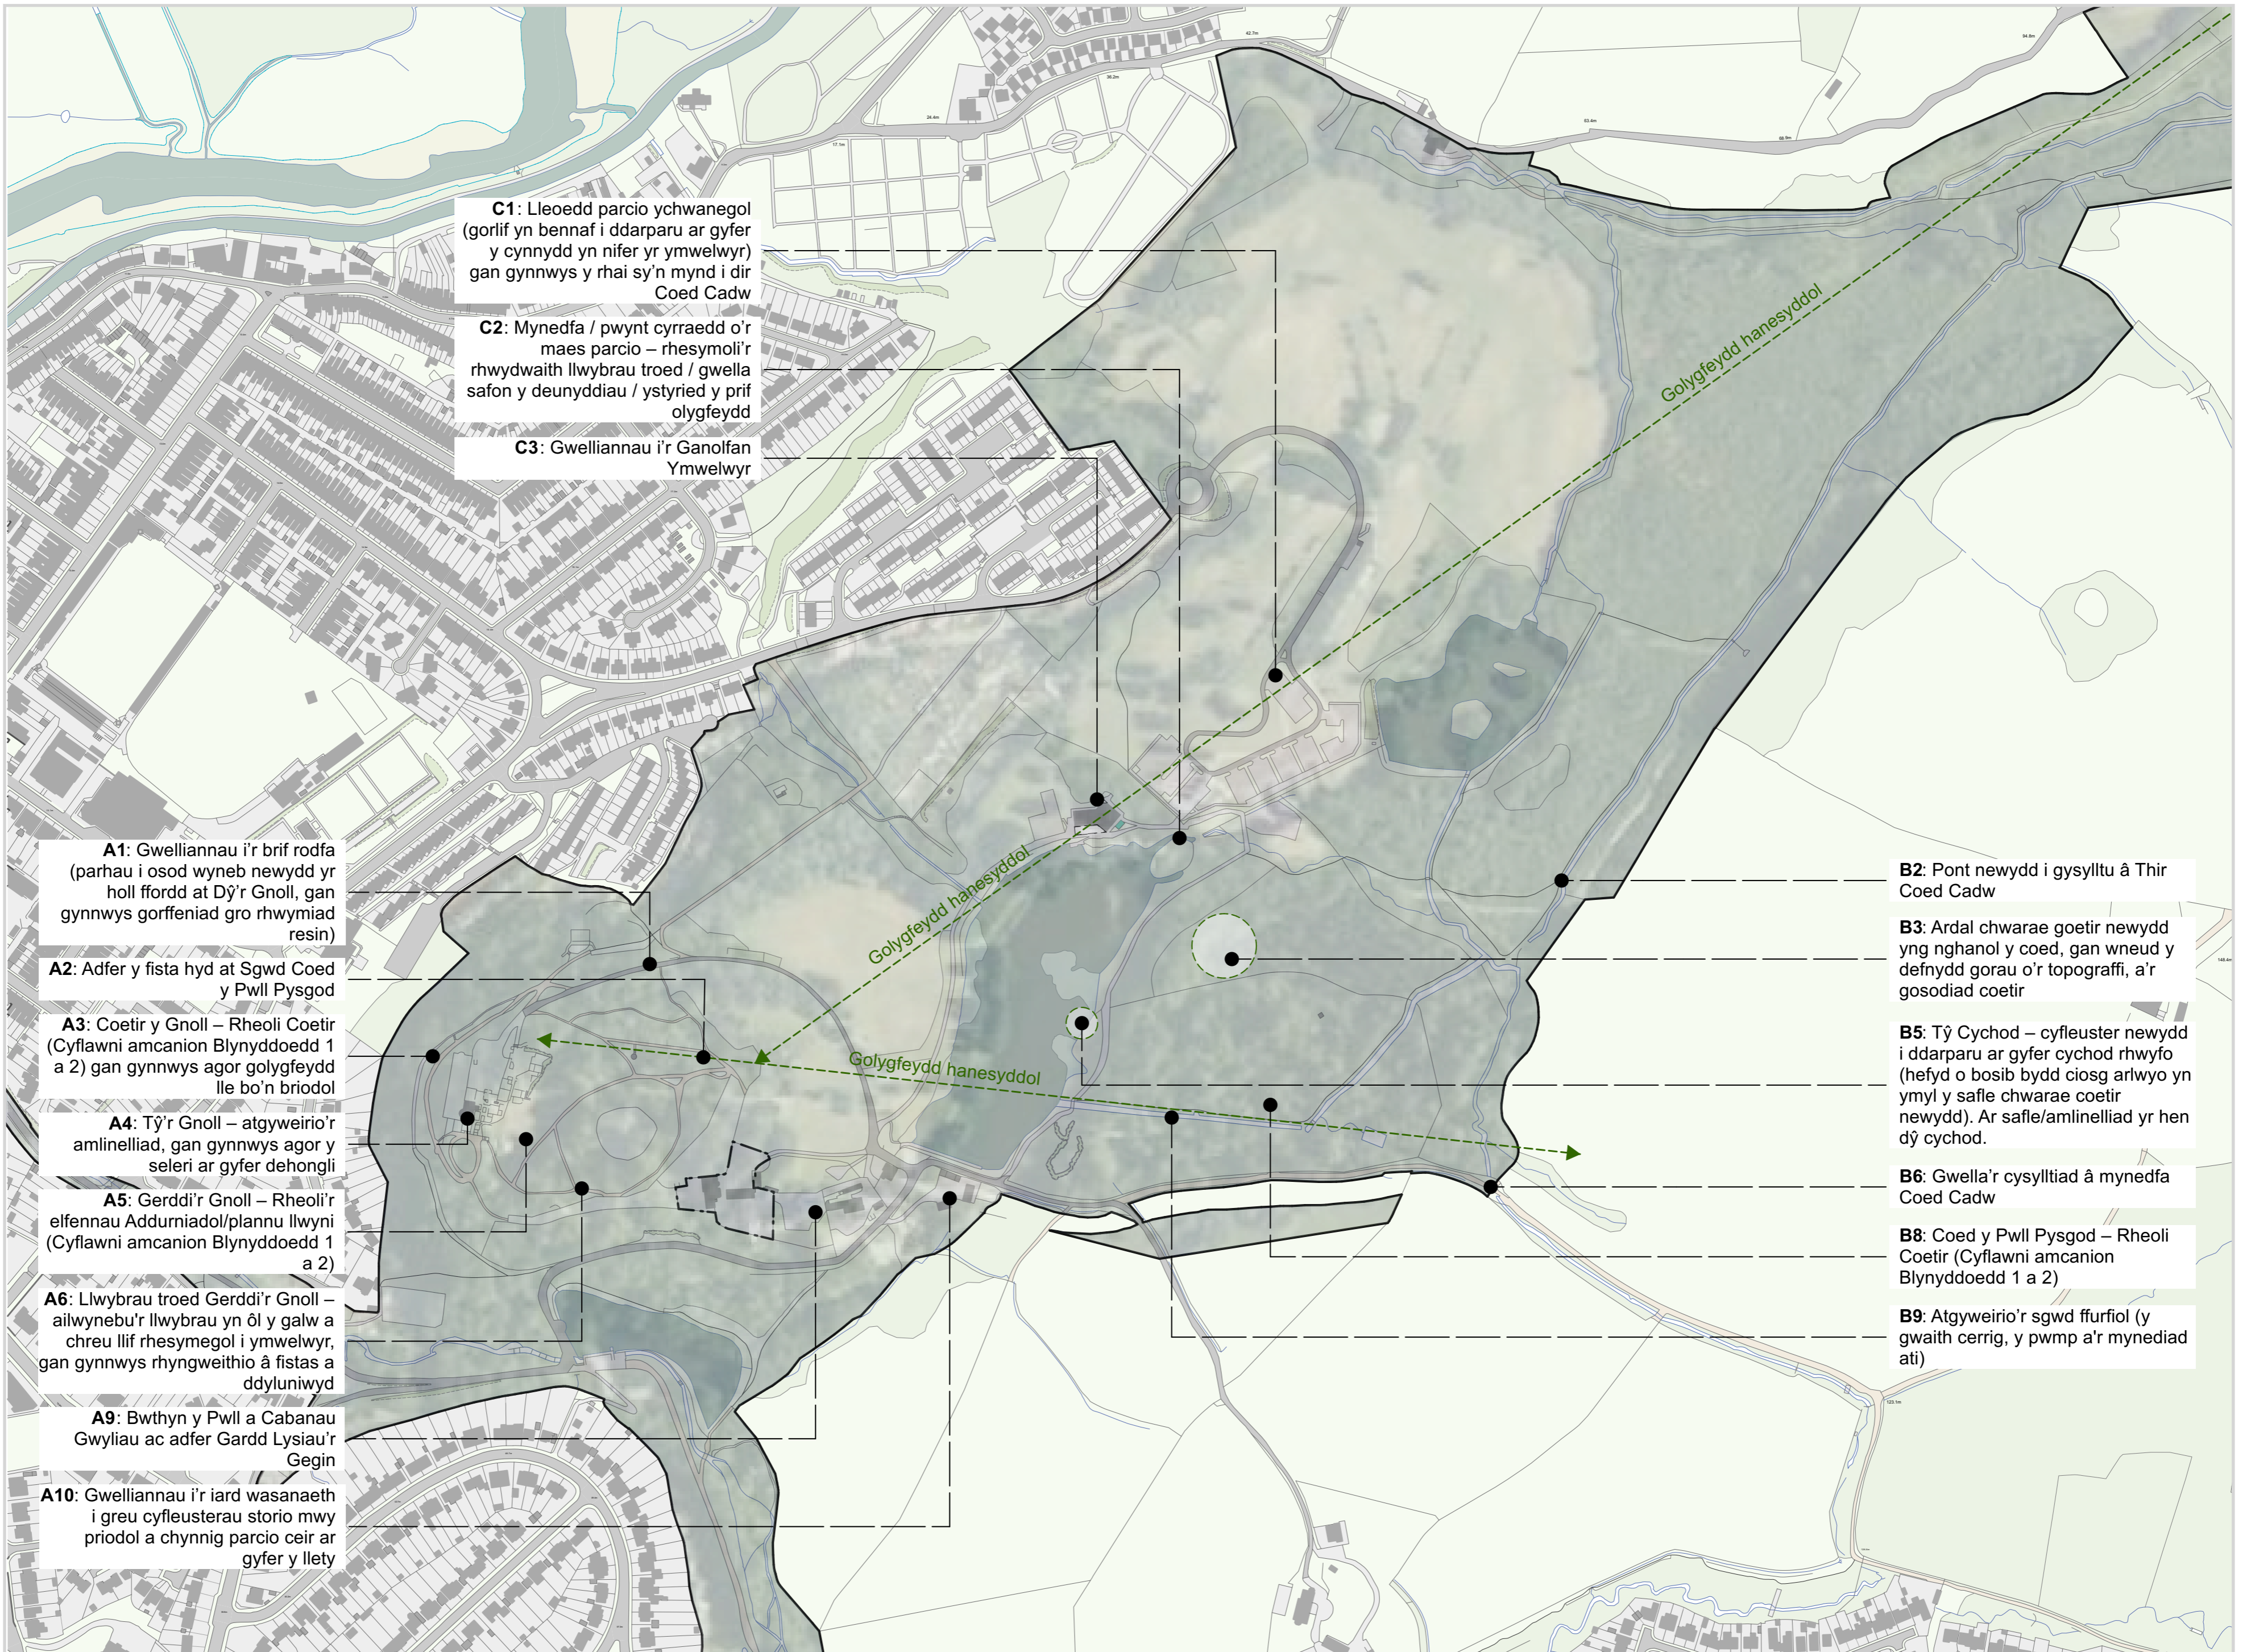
**C1**: Lleoedd parcio ychwanegol (gorlif yn bennaf i ddarparu ar gyfer y cynnydd yn nifer yr ymwelwyr) gan gynnwys y rhai sy'n mynd i dir Coed Cadw

**C2**: Mynedfa / pwynt cyrraedd o'r maes parcio – rhesymoli'r rhwydwaith llwybrau troed / gwella safon y deunyddiau / ystyried y prif olygfeydd

**C3**: Gwelliannau i'r Ganolfan Ymwelwyr

Golygfeydd hanesyddol

Golygfeydd hanesyddol

Golygfeydd hanesyddol

**A1**: Gwelliannau i'r brif rodfa (parhau i osod wyneb newydd yr holl ffordd at Dŷ'r Gnoll, gan gynnwys gorffeniad gro rhwymiad resin)

**A2**: Adfer y fista hyd at Sgwd Coed y Pwll Pysgod

**A3**: Coetir y Gnoll – Rheoli Coetir (Cyflawni amcanion Blynyddoedd 1 a 2) gan gynnwys agor golygfeydd lle bo'n briodol

**A4**: Tŷ'r Gnoll – atgyweirio'r amlinelliad, gan gynnwys agor y seleri ar gyfer dehongli

**A5**: Gerddi'r Gnoll – Rheoli'r elfennau Addurniadol/plannu llwyni (Cyflawni amcanion Blynyddoedd 1 a 2)

**A6**: Llwybrau troed Gerddi'r Gnoll – ailwynebu'r llwybrau yn ôl y galw a chreu llif rhesymegol i ymwelwyr, gan gynnwys rhyngweithio â fistas a ddyluniwyd

**A9**: Bwthyn y Pwll a Cabanau Gwyliau ac adfer Gardd Lysiau'r Gegin

**A10**: Gwelliannau i'r iard wasanaeth i greu cyfleusterau storio mwy priodol a chynnig parcio ceir ar gyfer y llety

**B2**: Pont newydd i gysylltu â Thir Coed Cadw

**B3**: Ardal chwarae goetir newydd yng nghanol y coed, gan wneud y defnydd gorau o'r topograffi, a'r gosodiad coetir

**B5**: Tŷ Cychod – cyfleuster newydd i ddarparu ar gyfer cychod rhwyfo (hefyd o bosib bydd ciosg arlwyo yn ymyl y safle chwarae coetir newydd). Ar safle/amlinelliad yr hen dŷ cychod.

**B6**: Gwella'r cysylltiad â mynedfa Coed Cadw

**B8**: Coed y Pwll Pysgod – Rheoli Coetir (Cyflawni amcanion Blynyddoedd 1 a 2)

**B9**: Atgyweirio'r sgwd ffurfiol (y gwaith cerrig, y pwmp a'r mynediad ati)